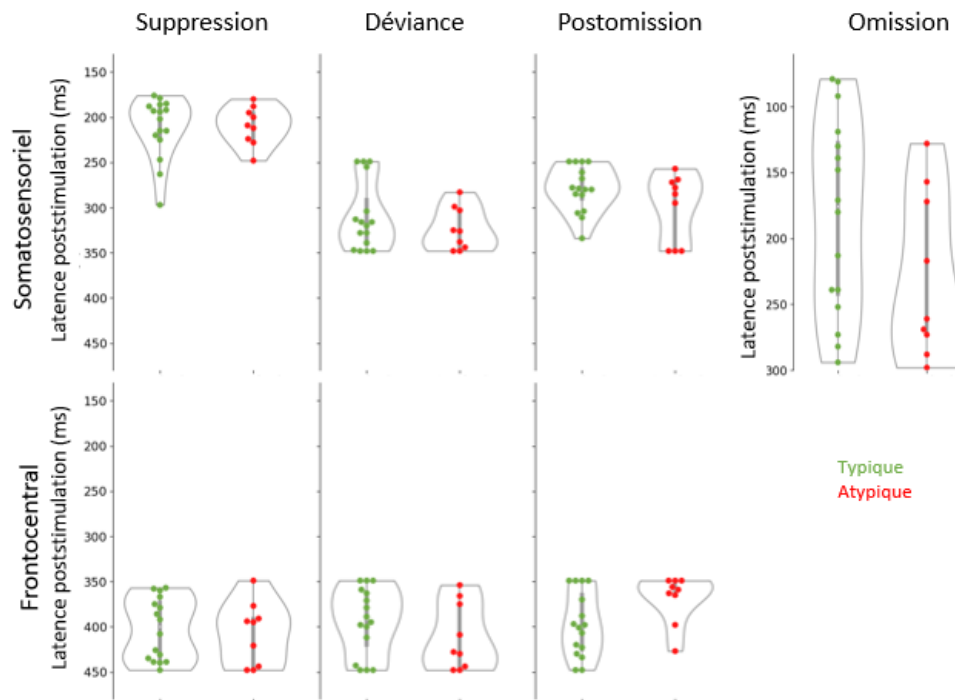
Suppression
Déviance
Postomission
Omission

Somatosensoriel
Latence poststimulation (ms)
150
200
250
300
350
400
450

Latence poststimulation (ms)
100
150
200
250
300

Frontocentral
Latence poststimulation (ms)
150
200
250
300
350
400
450

Typique
Atypique